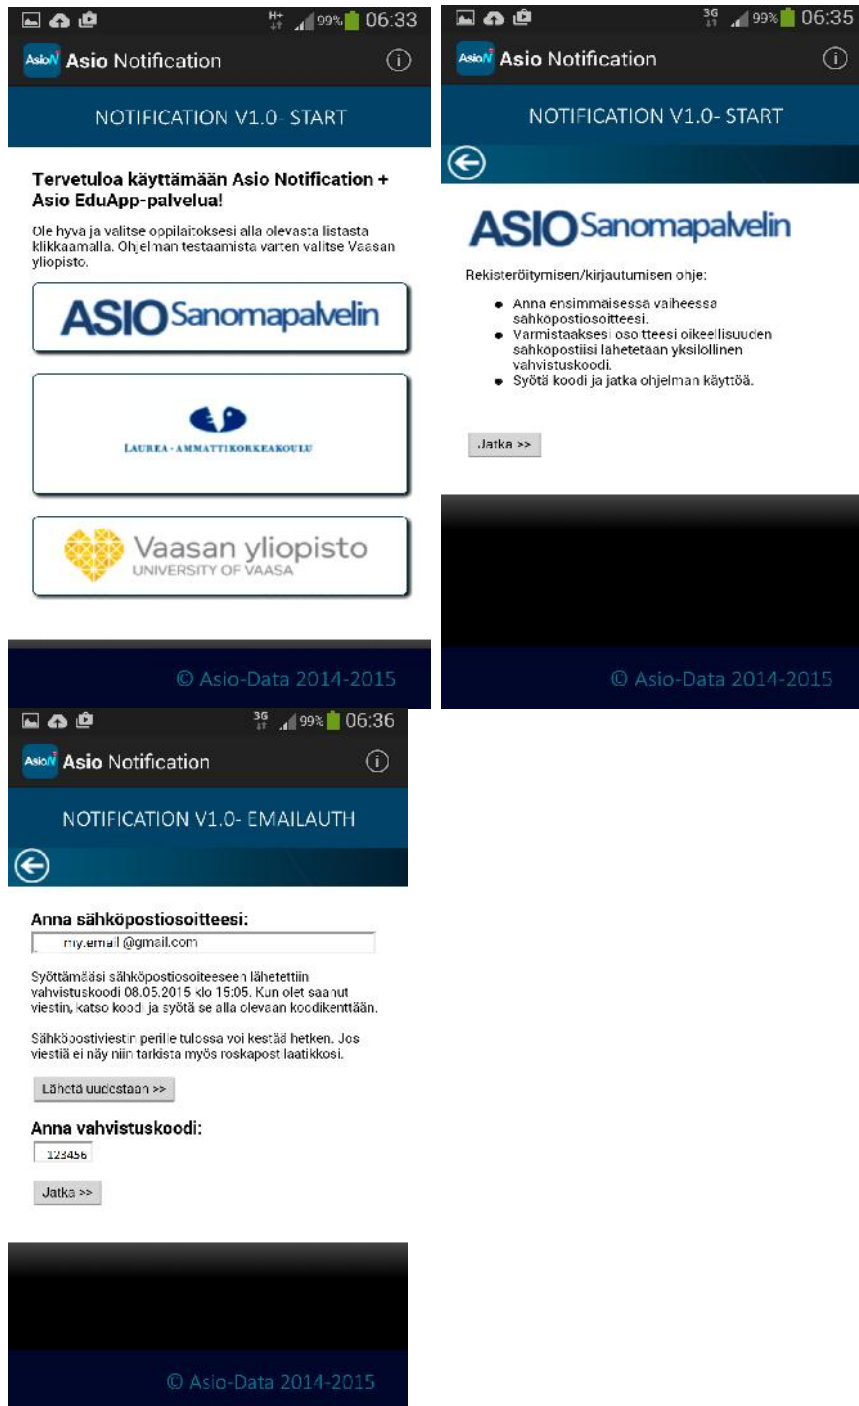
H+ 99% 06:33
AsioN Asio Notification

NOTIFICATION V1.0- START

**Tervetuloa käyttämään Asio Notification + Asio EduApp-palvelua!**

Ole hyvä ja valitse oppilaitoksesi alla olevasta listasta klikkaamalla. Ohjelman testaamista varten valitse Vaasan yliopisto.

ASIO Sanomapalvelin

LAUREA - AMMATTIKORKEAKOULU

Vaasan yliopisto
UNIVERSITY OF VAASA

© Asio-Data 2014-2015

3G 99% 06:35
AsioN Asio Notification

NOTIFICATION V1.0- START

ASIO Sanomapalvelin

Rekisteröitymisen/kirjautumisen ohje:

- Anna ensimmäisessä vaiheessa sähköpostiosoitteesi.
- Varmistaaksesi osoitteesi oikeellisuuden sähköpostiisi lähetetään yksilöllinen vahvistuskoodi.
- Syötä koodi ja jatka ohjelman käyttöä.

Jatka >>

© Asio-Data 2014-2015

3G 99% 06:36
AsioN Asio Notification

NOTIFICATION V1.0- EMAILAUTH

**Anna sähköpostiosoitteesi:**

my.email@gmail.com

Syöttämääsi sähköpostiosoitteeseen lähetettiin vahvistuskoodi 08.05.2015 klo 15:05. Kun olet saanut viestin, katso koodi ja syötä se alla olevaan koodikenttään.

Sähköpostiviestin perille tulossa voi kestää hetken. Jos viestiä ei näy niin tarkista myös roskapostlaatikkosi.

Lähetä uudestaan >>

**Anna vahvistuskoodi:**

123456

Jatka >>

© Asio-Data 2014-2015